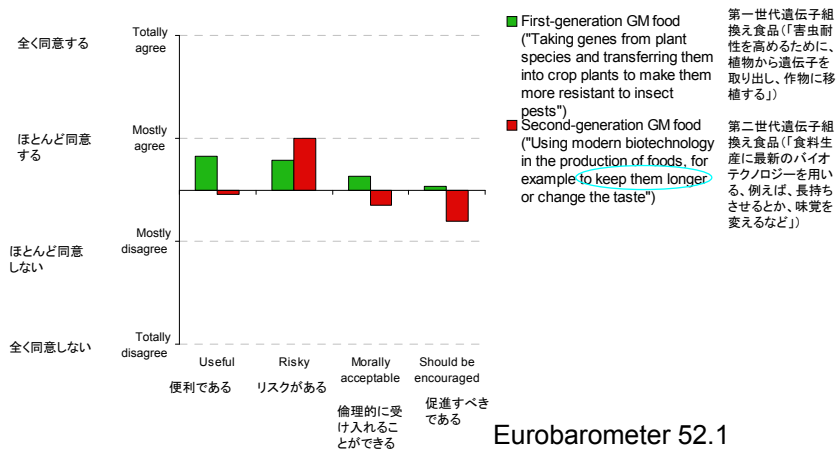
全く同意する

Totally agree

ほとんど同意する

Mostly agree

ほとんど同意しない

Mostly disagree

全く同意しない

Totally disagree

Useful

便利である

Risky

リスクがある

Morally acceptable

倫理的に受け入れることができる

Should be encouraged

促進すべきである

First-generation GM food ("Taking genes from plant species and transferring them into crop plants to make them more resistant to insect pests")

第一世代遺伝子組換え食品（「害虫耐性を高めるために、植物から遺伝子を取り出し、作物に移植する」）

Second-generation GM food ("Using modern biotechnology in the production of foods, for example to keep them longer or change the taste")

第二世代遺伝子組換え食品（「食料生産に最新のバイオテクノロジーを用いる、例えば、長持ちさせるとか、味覚を変えるなど」）

Eurobarometer 52.1